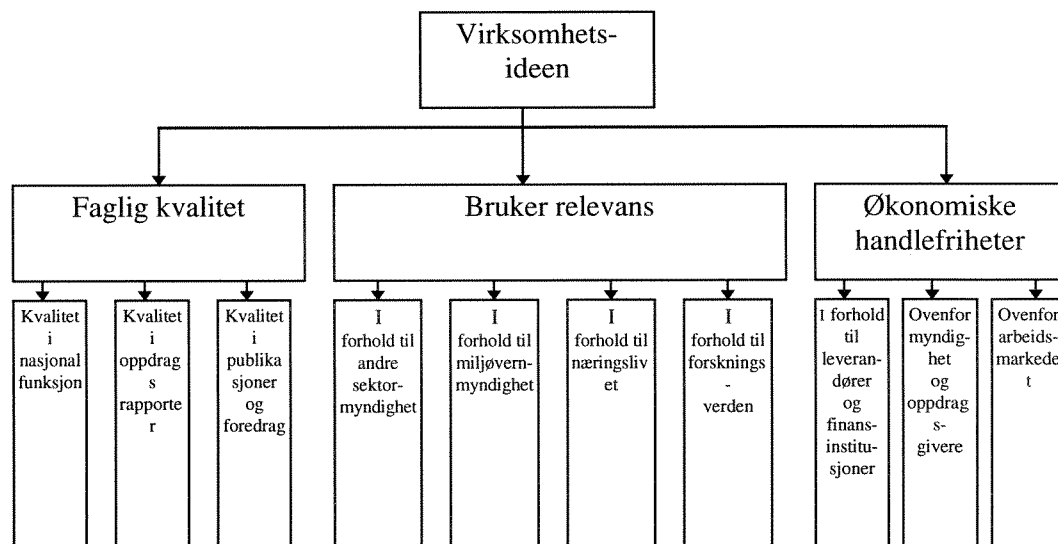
Virksomhets-ideen

Faglig kvalitet

Bruker relevans

Økonomiske handlefriheter

Kvalitet i nasjonal funksjon

Kvalitet i oppdrags rapporter

Kvalitet i publika sjoner og foredrag

I forhold til andre sektor-myndighet

I forhold til miljøvern-myndighet

I forhold til næringsliv et

I forhold til forsknings - verden

I forhold til leveran-dører og finans-institu-sjoner

Ovenfor myndig-het og oppdrag s-givere

Ovenfor arbeids-markede t